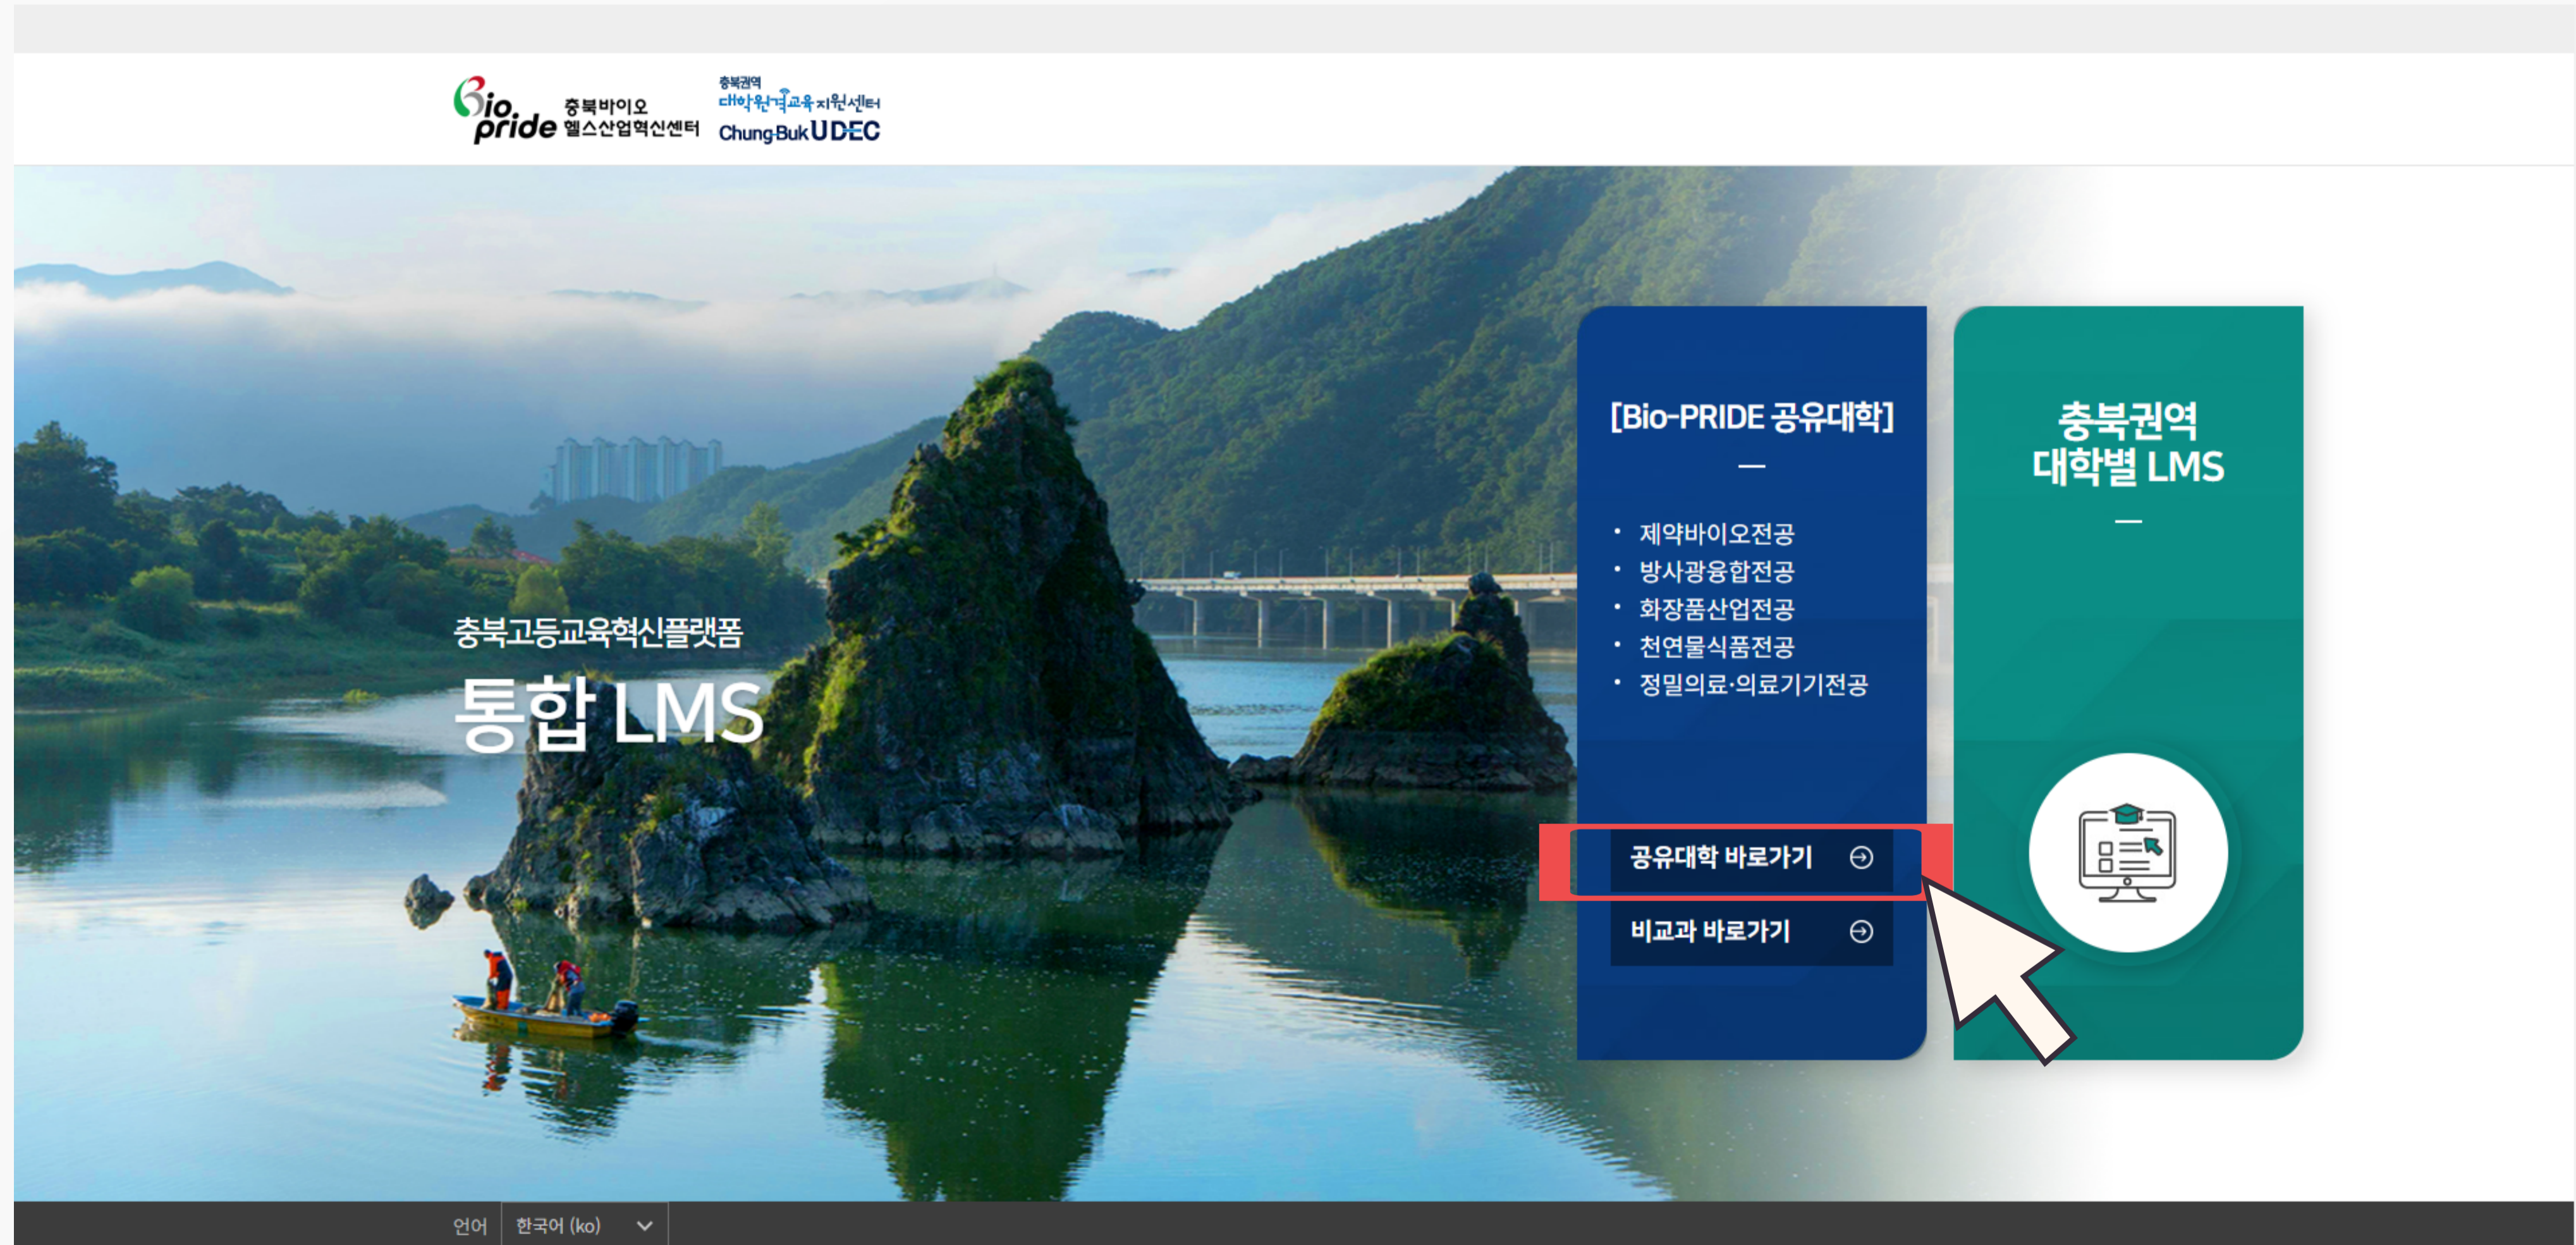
Bio pride 충북바이오 헬스산업혁신센터

충북권역 대학원격교육지원센터 Chung-Buk UDEC

충북고등교육혁신플랫폼
통합 LMS

[Bio-PRIDE 공유대학]
—

- 제약바이오전공
- 방사광융합전공
- 화장품산업전공
- 천연물식품전공
- 정밀의료·의료기기전공

공유대학 바로가기

비교과 바로가기

충북권역 대학별 LMS
—

언어 한국어 (ko)